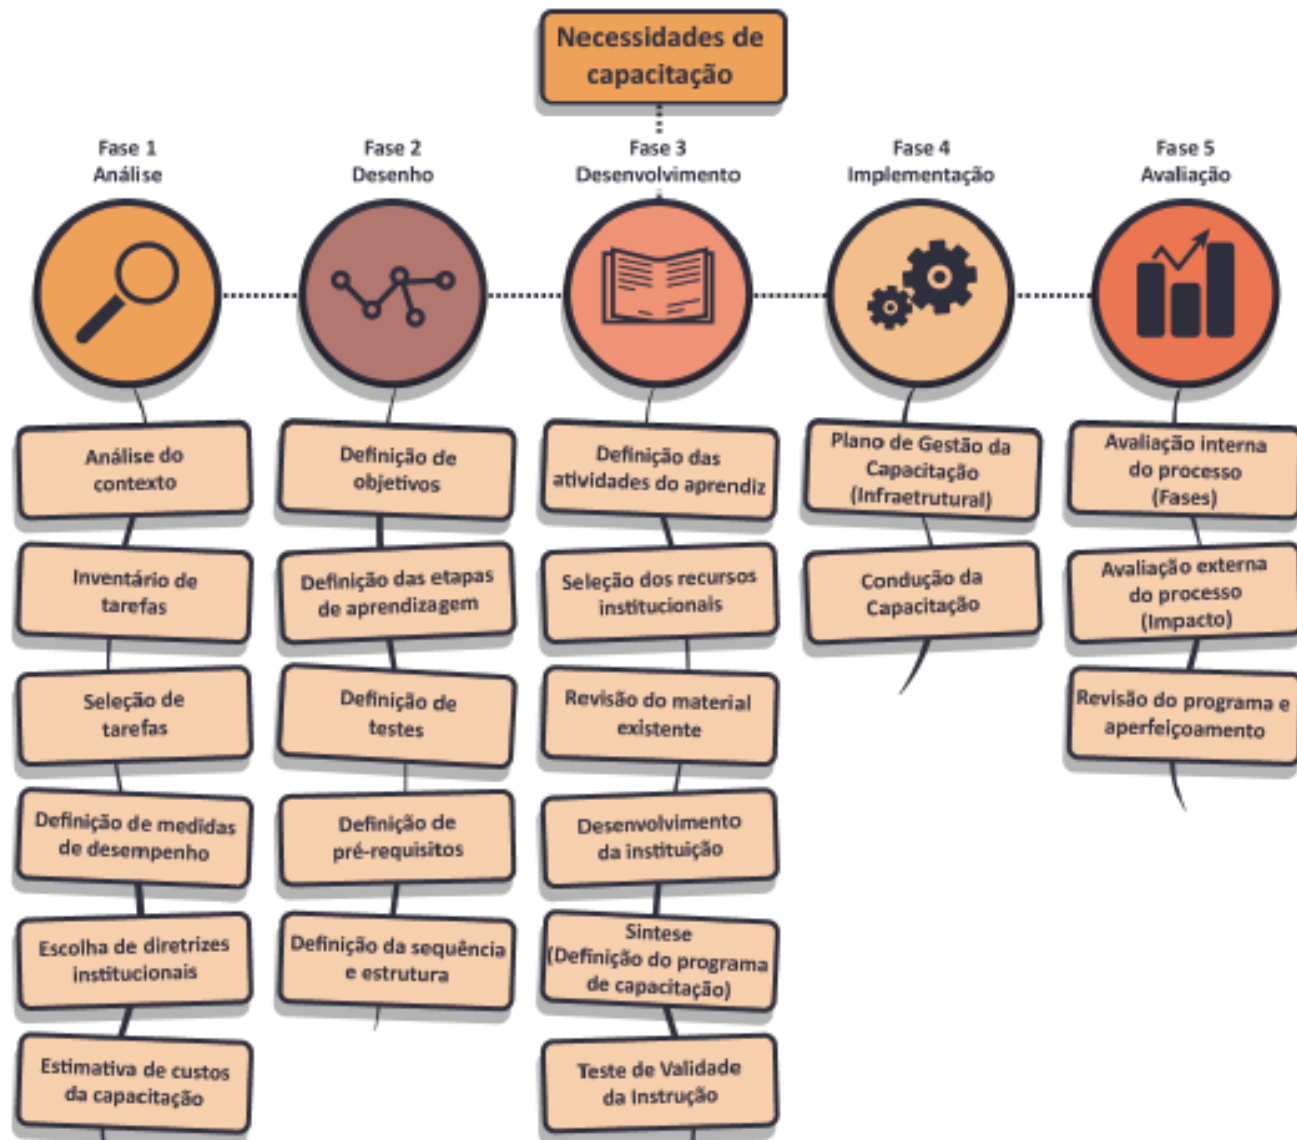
Necessidades de capacitação

Fase 1
Análise

Análise do contexto

Inventário de tarefas

Seleção de tarefas

Definição de medidas de desempenho

Escolha de diretrizes institucionais

Estimativa de custos da capacitação

Fase 2
Desenho

Definição de objetivos

Definição das etapas de aprendizagem

Definição de testes

Definição de pré-requisitos

Definição da sequência e estrutura

Fase 3
Desenvolvimento

Definição das atividades do aprendiz

Seleção dos recursos institucionais

Revisão do material existente

Desenvolvimento da instituição

Síntese (Definição do programa de capacitação)

Teste de Validade da Instrução

Fase 4
Implementação

Plano de Gestão da Capacitação (Infraetrutural)

Condução da Capacitação

Fase 5
Avaliação

Avaliação interna do processo (Fases)

Avaliação externa do processo (Impacto)

Revisão do programa e aperfeiçoamento